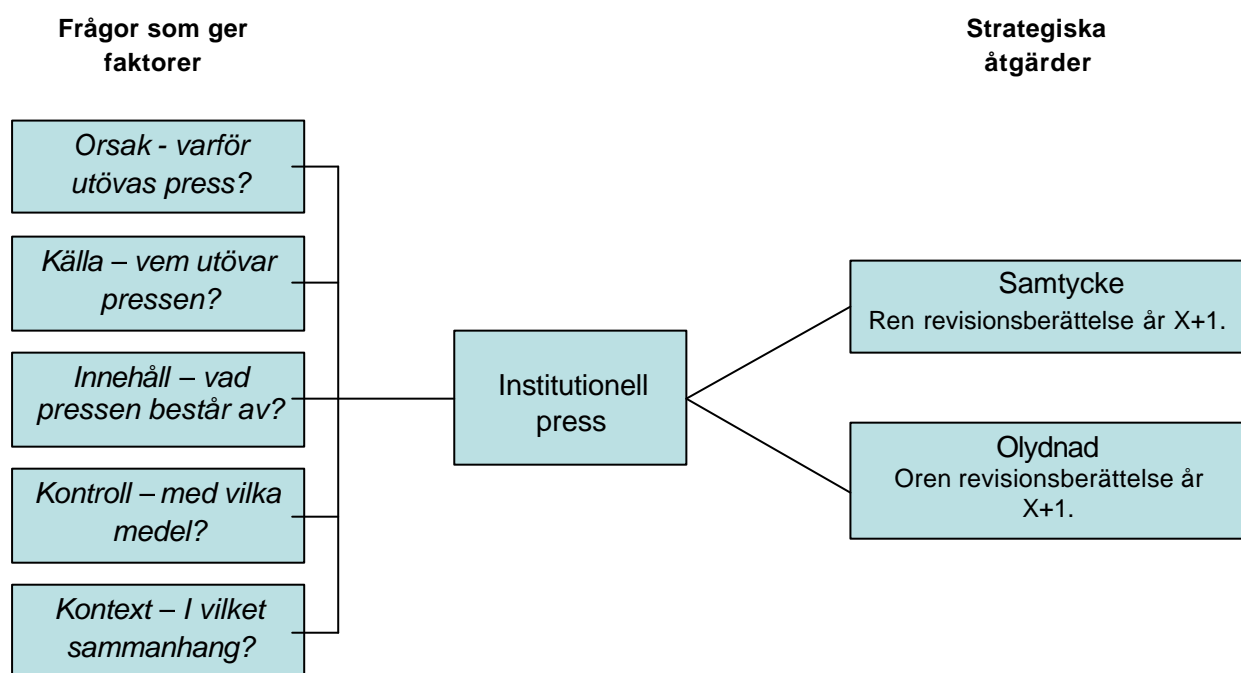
**Frågor som ger faktorer**

**Strategiska åtgärder**

*Orsak - varför utövas press?*

*Källa – vem utövar pressen?*

*Innehåll – vad pressen består av?*

*Kontroll – med vilka medel?*

*Kontext – I vilket sammanhang?*

Institutionell press

Samtycke
Ren revisionsberättelse år X+1.

Olydnad
Oren revisionsberättelse år X+1.